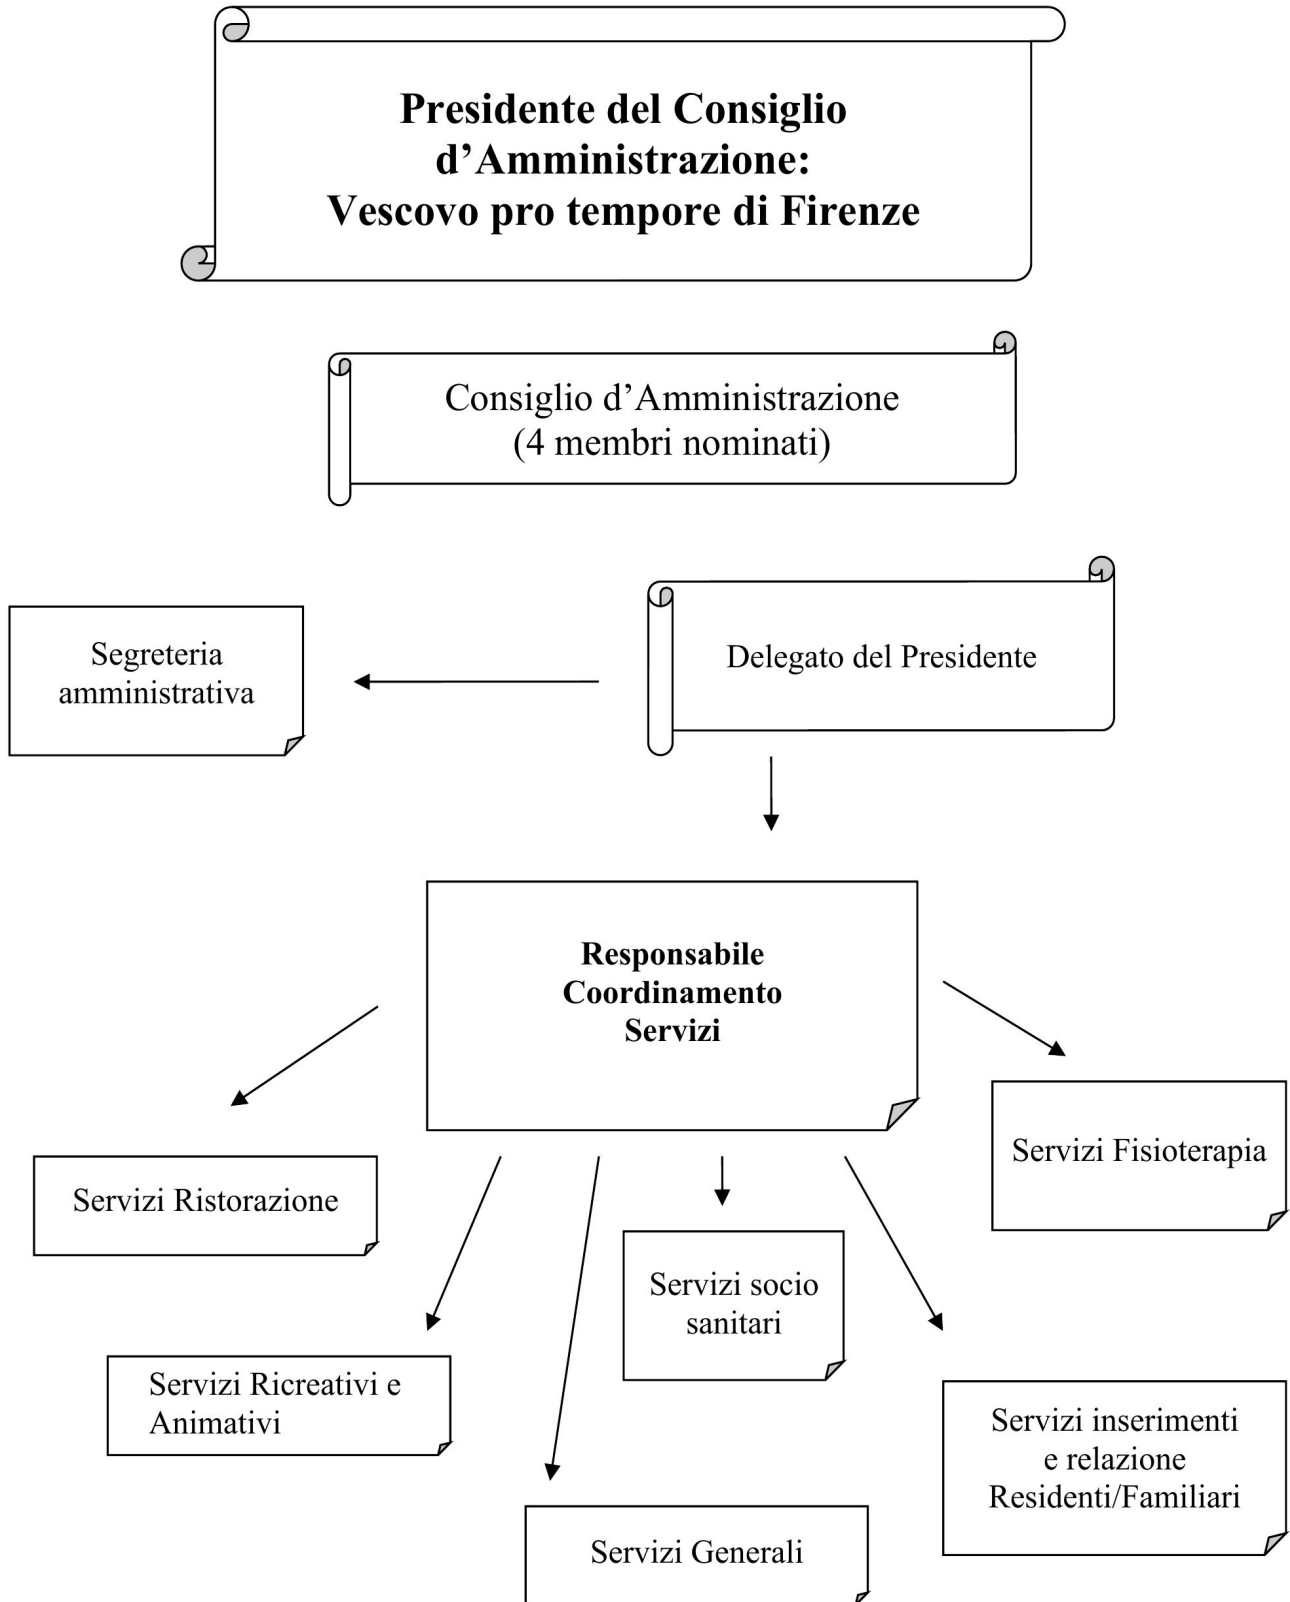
Presidente del Consiglio d’Amministrazione:
Vescovo pro tempore di Firenze

Consiglio d’Amministrazione
(4 membri nominati)

Segreteria amministrativa

Delegato del Presidente

Responsabile Coordinamento Servizi

Servizi Fisioterapia

Servizi Ristorazione

Servizi socio sanitari

Servizi Ricreativi e Animativi

Servizi inserimenti e relazione Residenti/Familiari

Servizi Generali